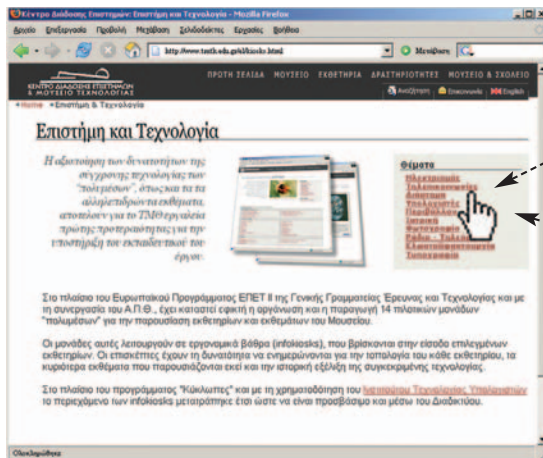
Κέντρο Διάδοσης Επιστημών: Επιστήμη και Τεχνολογία - Mozilla Firefox

Αρχείο Επεξεργασία Προβολή Μετάβαση Σελιδοδείκτες Εργαλεία Βοήθεια

http://www.tmth.edu.gr/el/kiosks.html

Μετάβαση

ΚΕΝΤΡΟ ΔΙΑΔΟΣΗΣ ΕΠΙΣΤΗΜΩΝ & ΜΟΥΣΕΙΟ ΤΕΧΝΟΛΟΓΙΑΣ

ΠΡΩΤΗ ΣΕΛΙΔΑ ΜΟΥΣΕΙΟ ΕΚΘΕΤΗΡΙΑ ΔΡΑΣΤΗΡΙΟΤΗΤΕΣ ΜΟΥΣΕΙΟ & ΣΧΟΛΕΙΟ

Αναζήτηση Επικοινωνία English

Home Επιστήμη & Τεχνολογία

Επιστήμη και Τεχνολογία

Η αξιοποίηση των δυνατοτήτων της σύγχρονης τεχνολογίας των "πολυμέσων", όπως και τα αλληλεπιδρώντα εκθέματα, αποτελούν για το ΤΜΘ εργαλεία πρώτης προτεραιότητας για την υποστήριξη του εκπαιδευτικού του έργου.

Θέματα

Ηλεκτρισμός
Τηλεπικοινωνίες
Διάστημα
Υπολογιστές
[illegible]
Ιατρική
Φωτογραφία
Ραδιο - Τηλεόραση
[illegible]
Τυπογραφία

Στο πλαίσιο του Ευρωπαϊκού Προγράμματος ΕΠΕΤ ΙΙ της Γενικής Γραμματείας Έρευνας και Τεχνολογίας και με τη συνεργασία του Α.Π.Θ., έχει κατασκευαστεί και παραχθεί 14 πιλοτικών μονάδων "πολυμέσων" για την παρουσίαση εκθετηρίων και εκθεμάτων του Μουσείου.

Οι μονάδες αυτές λειτουργούν σε εργονομικά βάθρα (infokiosks), που βρίσκονται στην είσοδο επιλεγμένων εκθετηρίων. Οι επισκέπτες έχουν τη δυνατότητα να ενημερώνονται για την τοπολογία του κάθε εκθετηρίου, τα κυριότερα εκθέματα που παρουσιάζονται εκεί και την ιστορική εξέλιξη της συγκεκριμένης τεχνολογίας.

Στο πλαίσιο του προγράμματος "Κύκλωπες" και με τη χρηματοδότηση του Ινστιτούτου Τεχνολογίας Υπολογιστών το περιεχόμενο των infokiosks μετατράπηκε έτσι ώστε να είναι προσβάσιμο και μέσω του Διαδικτύου.

Ολοκληρώθηκε